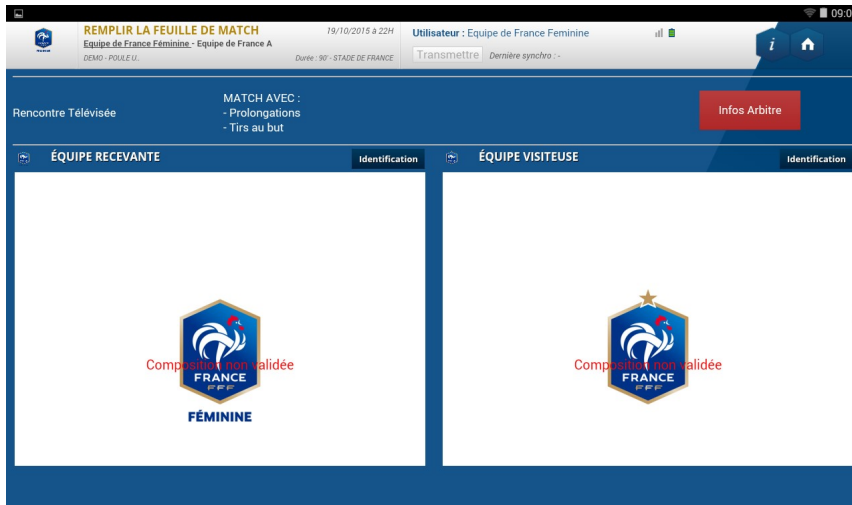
09:0

REMPLIR LA FEUILLE DE MATCH
Equipe de France Féminine - Equipe de France A
DEMO - POULE U..
19/10/2015 à 22H
Durée : 90' - STADE DE FRANCE
Utilisateur : Equipe de France Feminine
Transmettre
Dernière synchro : -
i

Rencontre Télévisée
MATCH AVEC :
- Prolongations
- Tirs au but
Infos Arbitre

ÉQUIPE RECEVANTE
Identification
FRANCE
FFF
FÉMININE
Composition non validée

ÉQUIPE VISITEUSE
Identification
FRANCE
FFF
Composition non validée